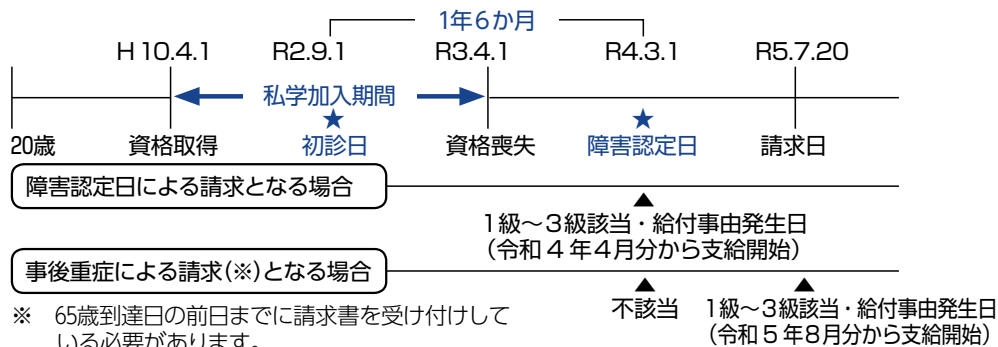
1年6か月

H 10.4.1　R2.9.1　R3.4.1　R4.3.1　R5.7.20

私学加入期間

★　★

20歳　資格取得　初診日　資格喪失　障害認定日　請求日

障害認定日による請求となる場合

1級～3級該当・給付事由発生日
（令和４年４月分から支給開始）

事後重症による請求(※)となる場合

不該当　1級～3級該当・給付事由発生日
（令和５年８月分から支給開始）

※　65歳到達日の前日までに請求書を受け付けしている必要があります。